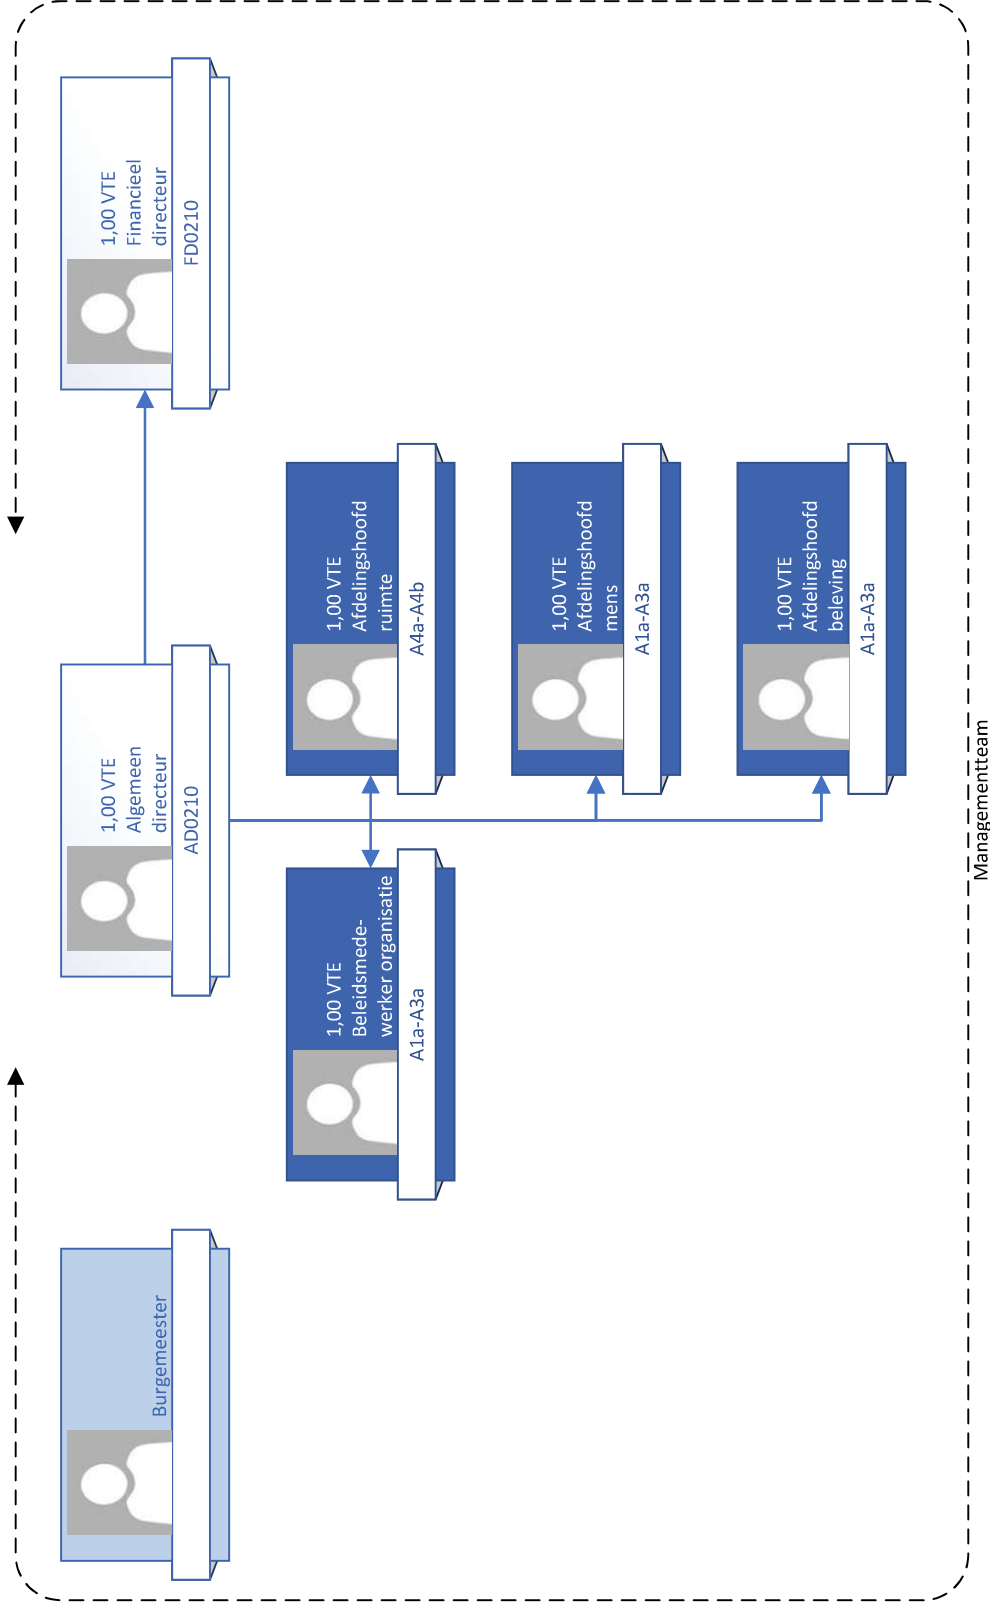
1,00 VTE
Financieel directeur
FD0210

1,00 VTE
Algemeen directeur
AD0210

1,00 VTE
Afdelingshoofd ruimte
A4a-A4b

1,00 VTE
Afdelingshoofd mens
A1a-A3a

1,00 VTE
Afdelingshoofd beleving
A1a-A3a

1,00 VTE
Beleidsmedewerker organisatie
A1a-A3a

Burgemeester

Managementteam